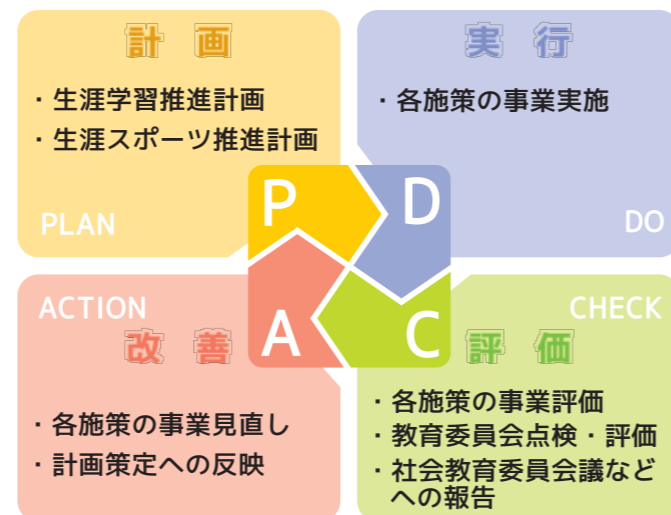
計画

・生涯学習推進計画
・生涯スポーツ推進計画

PLAN

実行

・各施策の事業実施

DO

P

D

A

C

ACTION

改善

・各施策の事業見直し
・計画策定への反映

CHECK

評価

・各施策の事業評価
・教育委員会点検・評価
・社会教育委員会議などへの報告